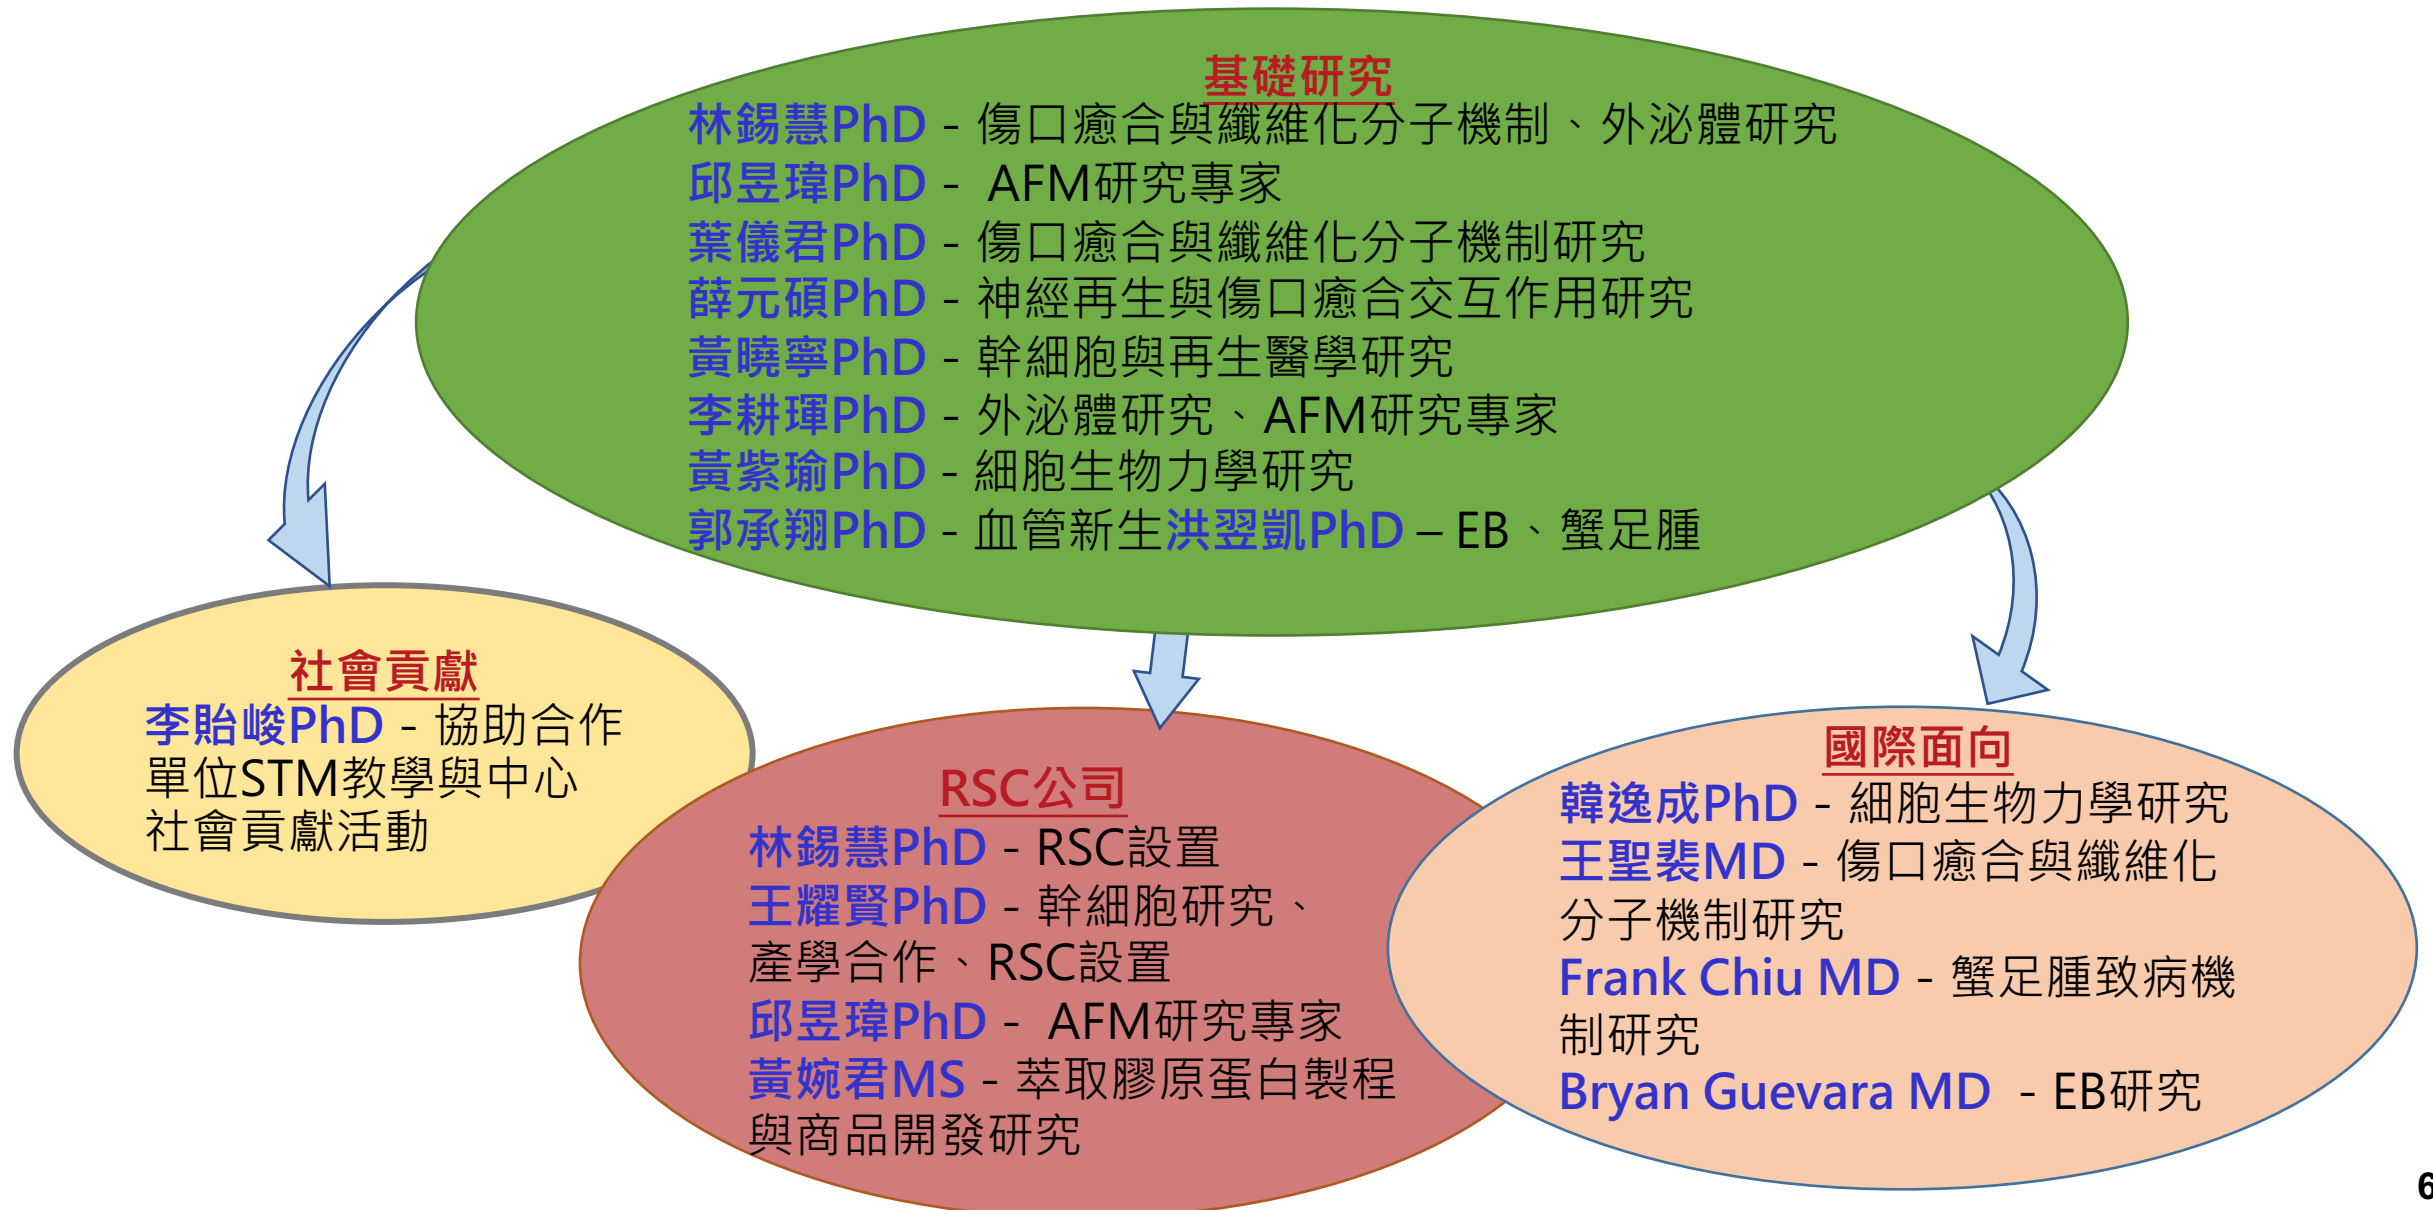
基礎研究
林錫慧PhD - 傷口癒合與纖維化分子機制、外泌體研究
邱昱瑋PhD - AFM研究專家
葉儀君PhD - 傷口癒合與纖維化分子機制研究
薛元碩PhD - 神經再生與傷口癒合交互作用研究
黃曉寧PhD - 幹細胞與再生醫學研究
李耕琿PhD - 外泌體研究、AFM研究專家
黃紫瑜PhD - 細胞生物力學研究
郭承翔PhD - 血管新生洪翌凱PhD – EB、蟹足腫

社會貢獻
李貽峻PhD - 協助合作單位STM教學與中心社會貢獻活動

RSC公司
林錫慧PhD - RSC設置
王耀賢PhD - 幹細胞研究、產學合作、RSC設置
邱昱瑋PhD - AFM研究專家
黃婉君MS - 萃取膠原蛋白製程與商品開發研究

國際面向
韓逸成PhD - 細胞生物力學研究
王聖裴MD - 傷口癒合與纖維化分子機制研究
Frank Chiu MD - 蟹足腫致病機制研究
Bryan Guevara MD - EB研究

6